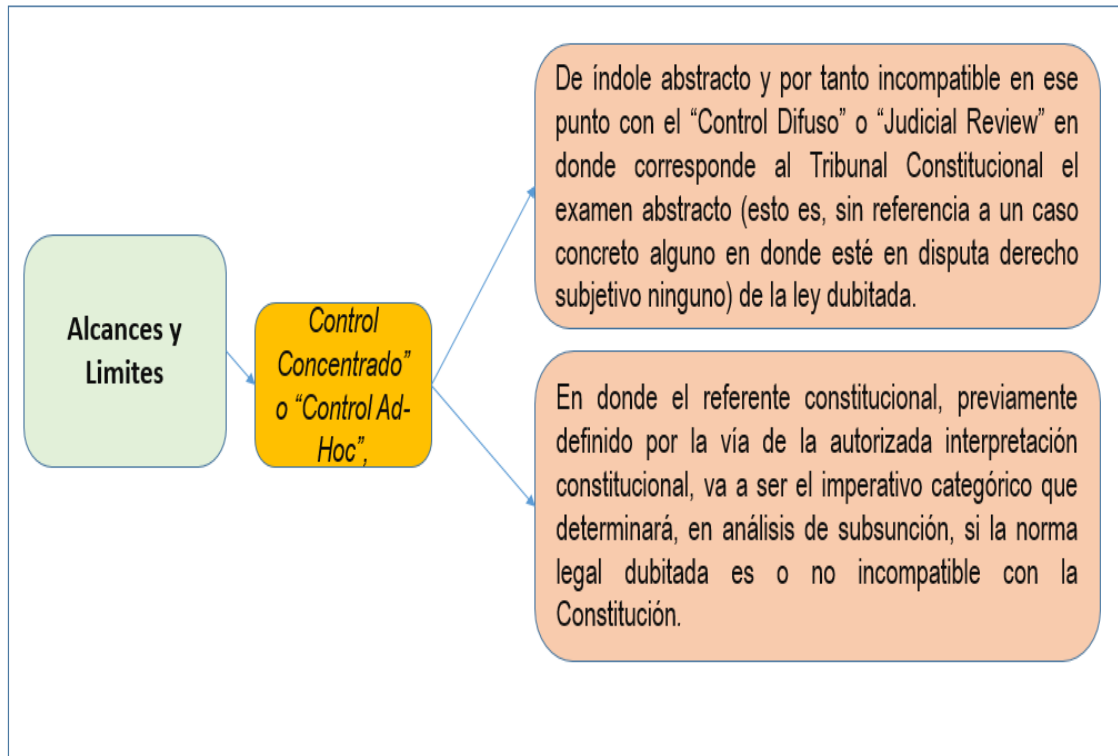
Alcances y Limites

Control Concentrado" o "Control Ad-Hoc",

De índole abstracto y por tanto incompatible en ese punto con el "Control Difuso" o "Judicial Review" en donde corresponde al Tribunal Constitucional el examen abstracto (esto es, sin referencia a un caso concreto alguno en donde esté en disputa derecho subjetivo ninguno) de la ley dubitada.

En donde el referente constitucional, previamente definido por la vía de la autorizada interpretación constitucional, va a ser el imperativo categórico que determinará, en análisis de subsunción, si la norma legal dubitada es o no incompatible con la Constitución.